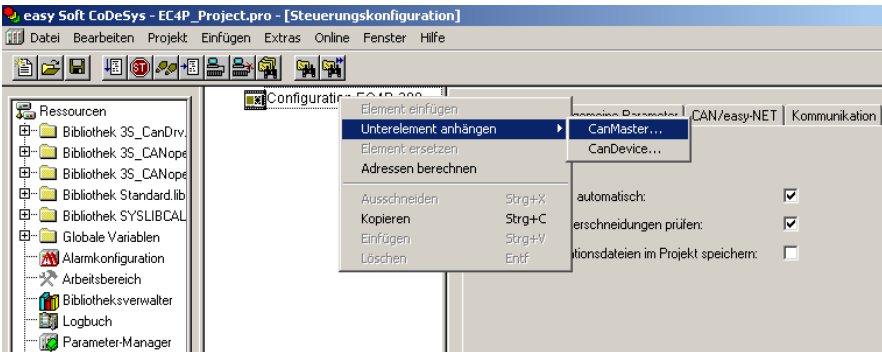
easy Soft CoDeSys - EC4P_Project.pro - [Steuerungskonfiguration]

Datei Bearbeiten Projekt Einfügen Extras Online Fenster Hilfe

Ressourcen
Bibliothek 3S_CanDrv.
Bibliothek 3S_CANope
Bibliothek 3S_CANope
Bibliothek Standard.lib
Bibliothek SYSLIBCAL
Globale Variablen
Alarmkonfiguration
Arbeitsbereich
Bibliotheksverwalter
Logbuch
Parameter-Manager

Configuration: EC4P-200

Element einfügen
Unterelement anhängen
Element ersetzen
Adressen berechnen
Ausschneiden Strg+X
Kopieren Strg+C
Einfügen Strg+V
Löschen Entf

CanMaster...
CanDevice...

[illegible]gemeine Parameter | CAN/easy-NET | Kommunikation

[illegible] automatisch: ☑
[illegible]erschneidungen prüfen: ☑
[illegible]ationsdateien im Projekt speichern: ☐